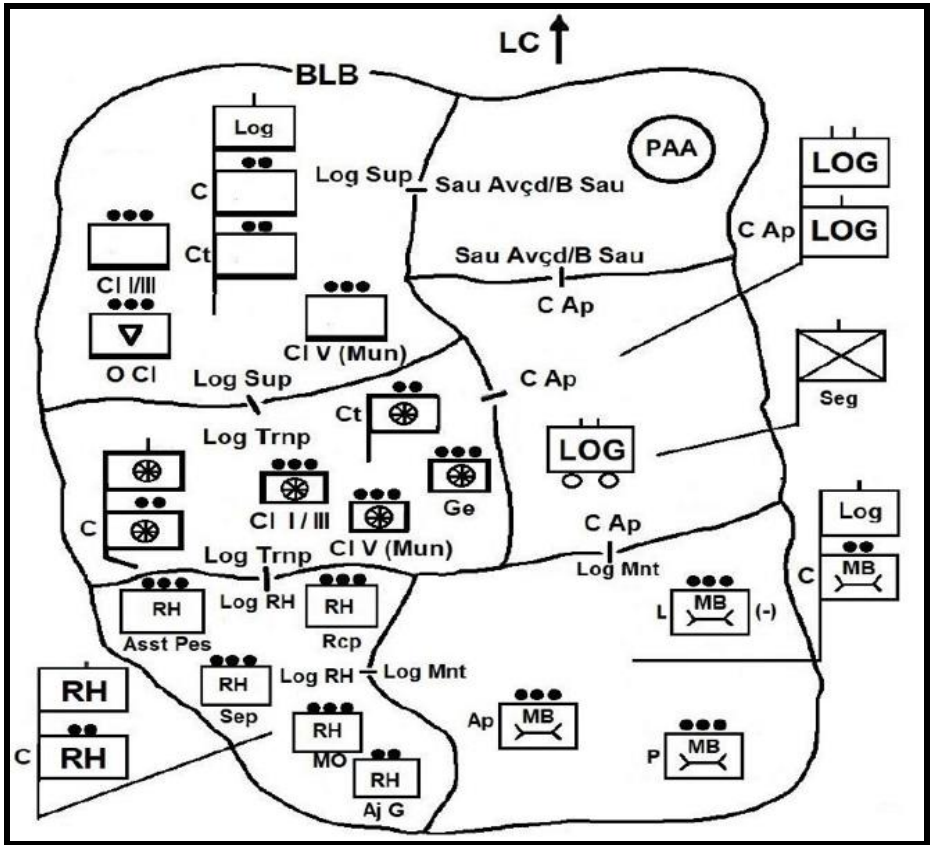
LC

BLB

Log

C

Ct

Log Sup

Sau Avçd/B Sau

PAA

LOG

C Ap

LOG

Cl I/III

O Cl

Cl V (Mun)

Sau Avçd/B Sau

C Ap

Log Sup

C Ap

Seg

Log Trnp

Ct

LOG

Cl I / III

Ge

C

Cl V (Mun)

C Ap

Log

Log Trnp

Log Mnt

C

MB

Log RH

RH

RH

L

MB

(-)

Asst Pes

Rcp

RH

RH

Log RH

Log Mnt

Sep

Ap

MB

C

RH

RH

MO

P

MB

RH

Aj G